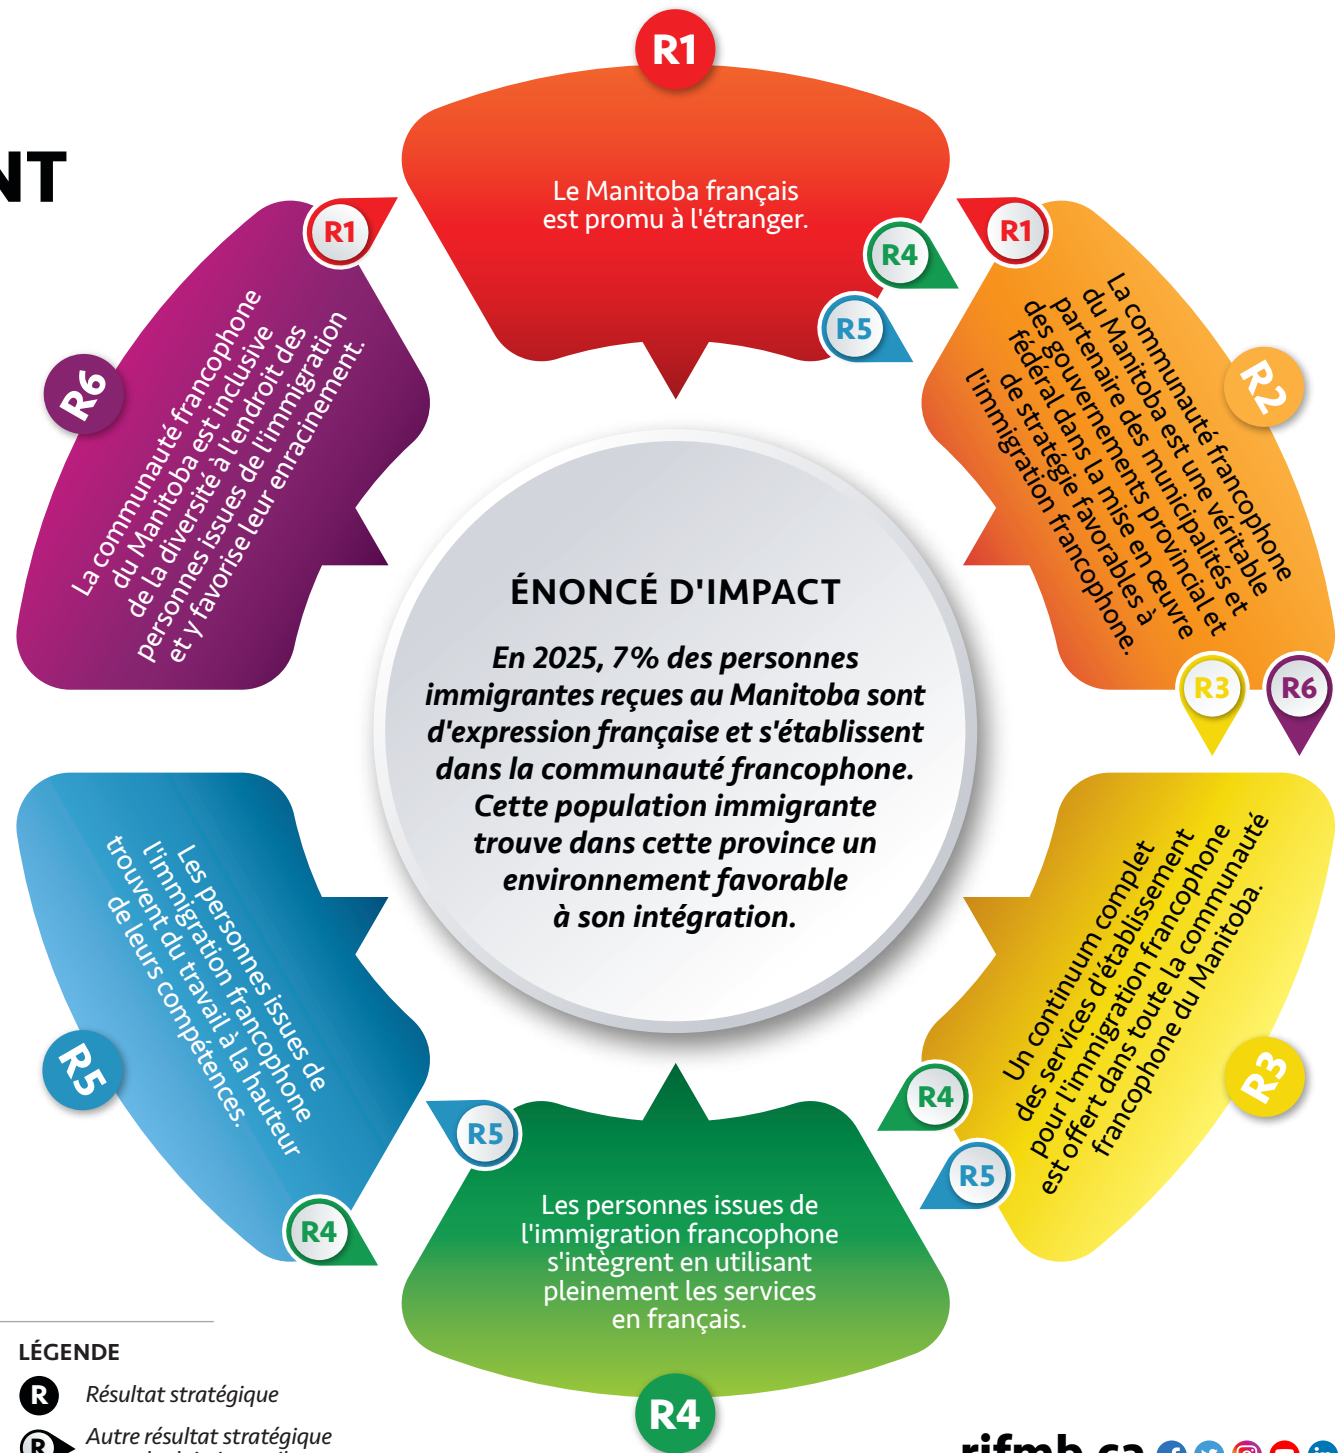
NT

R1

Le Manitoba français est promu à l'étranger.

R4

R5

R1

La communauté francophone du Manitoba est une véritable partenaire des municipalités et des gouvernements provincial et fédéral dans la mise en œuvre de stratégie favorables à l'immigration francophone.

R2

R3

R6

R1

La communauté francophone du Manitoba est inclusive de la diversité à l'endroit des personnes issues de l'immigration et y favorise leur enracinement.

R6

ÉNONCÉ D'IMPACT

En 2025, 7% des personnes immigrantes reçues au Manitoba sont d'expression française et s'établissent dans la communauté francophone. Cette population immigrante trouve dans cette province un environnement favorable à son intégration.

Les personnes issues de l'immigration francophone trouvent du travail à la hauteur de leurs compétences.

R5

R4

Un continuum complet des services d'établissement pour l'immigration francophone est offert dans toute la communauté francophone du Manitoba.

R3

R4

R5

R5

Les personnes issues de l'immigration francophone s'intègrent en utilisant pleinement les services en français.

R4

LÉGENDE

R Résultat stratégique

R Autre résultat stratégique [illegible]

rifmb.ca